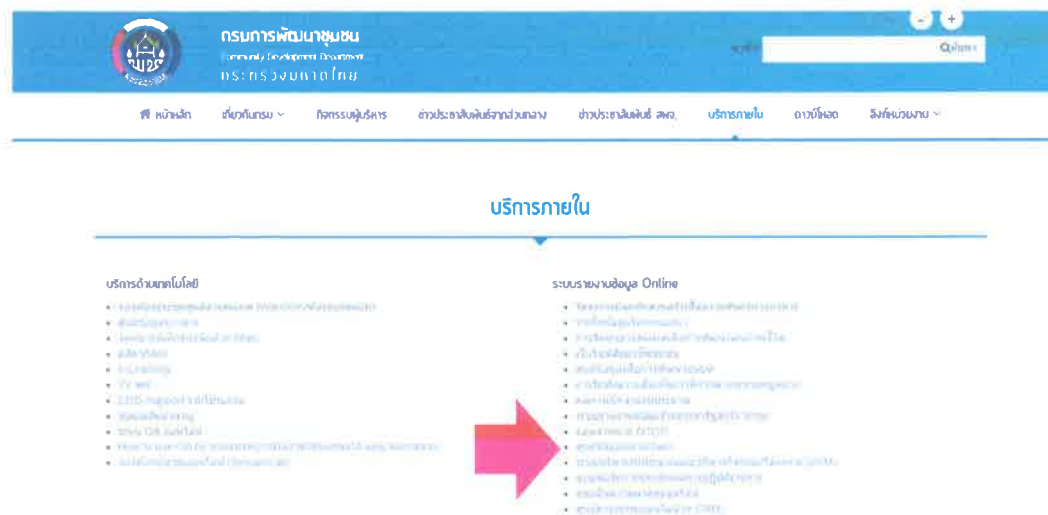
กรมการพัฒนาชุมชน
Community Development Department
กระทรวงมหาดไทย

ค้นหา

หน้าหลัก
เกี่ยวกับกรม
กิจกรรมผู้บริหาร
ข่าวประชาสัมพันธ์จากส่วนกลาง
ข่าวประชาสัมพันธ์ สพจ.
บริการภายใน
ดาวน์โหลด
ลิงก์หน่วยงาน

บริการภายใน

บริการด้านเทคโนโลยี

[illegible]
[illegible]
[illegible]
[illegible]
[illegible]
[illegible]
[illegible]
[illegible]
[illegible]
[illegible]
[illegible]

ระบบรายงานข้อมูล Online

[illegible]
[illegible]
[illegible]
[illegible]
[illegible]
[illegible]
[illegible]
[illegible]
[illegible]
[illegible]
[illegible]
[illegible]
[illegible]
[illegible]